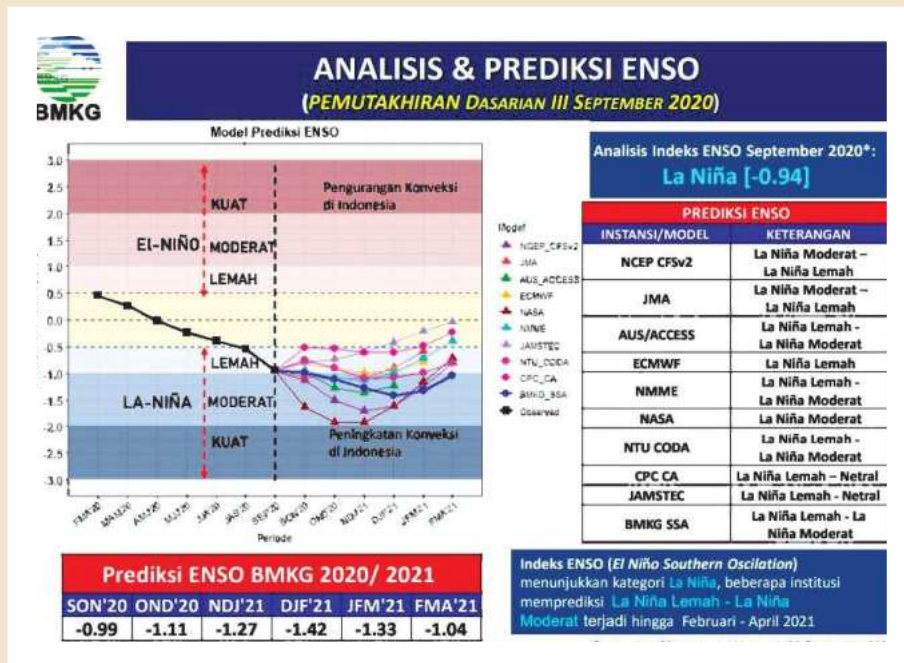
BMKG

ANALISIS & PREDIKSI ENSO

(PEMUTAKHIRAN DASARIAN III SEPTEMBER 2020)

Model Prediksi ENSO

3.0
2.5
2.0
1.5
1.0
0.5
0.0
-0.5
-1.0
-1.5
-2.0
-2.5
-3.0

KUAT
El-NIÑO MODERAT
LEMAH
LEMAH
LA-NIÑA MODERAT
KUAT

Pengurangan Konveksi di Indonesia

Peningkatan Konveksi di Indonesia

FMA'20 MAM'20 AMJ'20 MJJ'20 JJA'20 JAS'20 SEP'20 SON'20 OND'20 NDJ'21 DJF'21 JFM'21 FMA'21

Periode

Model
NCEP_CFSv2
JMA
AUS_ACCESS
ECMWF
NASA
NMME
JAMSTEC
NTU_CODA
CPC_CA
BMKG_SSA
Observed

Analisis Indeks ENSO September 2020*:
La Niña [-0.94]

PREDIKSI ENSO

| INSTANSI/MODEL | KETERANGAN |
|---|---|
| NCEP CFSv2 | La Niña Moderat – La Niña Lemah |
| JMA | La Niña Moderat – La Niña Lemah |
| AUS/ACCESS | La Niña Lemah - La Niña Moderat |
| ECMWF | La Niña Lemah |
| NMME | La Niña Lemah - La Niña Moderat |
| NASA | La Niña Moderat |
| NTU CODA | La Niña Lemah - La Niña Moderat |
| CPC CA | La Niña Lemah – Netral |
| JAMSTEC | La Niña Lemah - Netral |
| BMKG SSA | La Niña Lemah - La Niña Moderat |

Prediksi ENSO BMKG 2020/ 2021

| SON'20 | OND'20 | NDJ'21 | DJF'21 | JFM'21 | FMA'21 |
|---|---|---|---|---|---|
| -0.99 | -1.11 | -1.27 | -1.42 | -1.33 | -1.04 |

Indeks ENSO (El Niño Southern Oscilation) menunjukkan kategori La Niña, beberapa institusi memprediksi La Niña Lemah - La Niña Moderat terjadi hingga Februari - April 2021